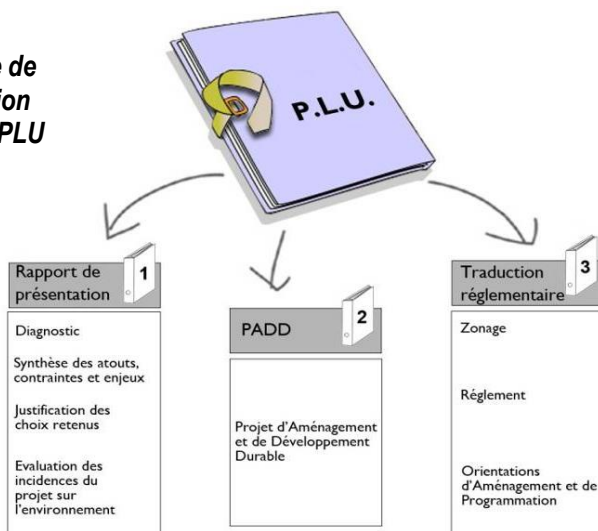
e de
ion
PLU

P.L.U.

Rapport de présentation 1

Diagnostic

Synthèse des atouts, contraintes et enjeux

Justification des choix retenus

Evaluation des incidences du projet sur l'environnement

PADD 2

Projet d'Aménagement et de Développement Durable

Traduction réglementaire 3

Zonage

Réglement

Orientations d'Aménagement et de Programmation